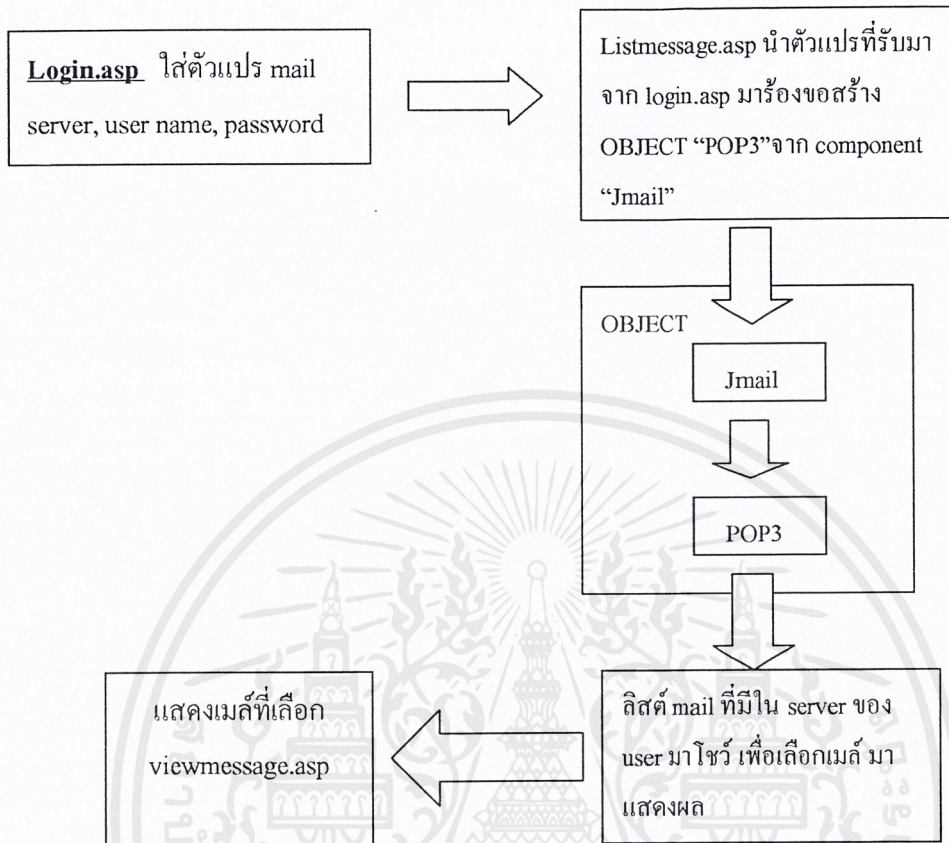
Login.asp ใส่ตัวแปร mail server, user name, password

Listmessage.asp นำตัวแปรที่รับมาจาก login.asp มาร้องขอสร้าง OBJECT "POP3"จาก component "Jmail"

OBJECT

Jmail

POP3

ลิสต์ mail ที่มีใน server ของ user มาโชว์ เพื่อเลือกเมล์ มาแสดงผล

แสดงเมล์ที่เลือก viewmessage.asp